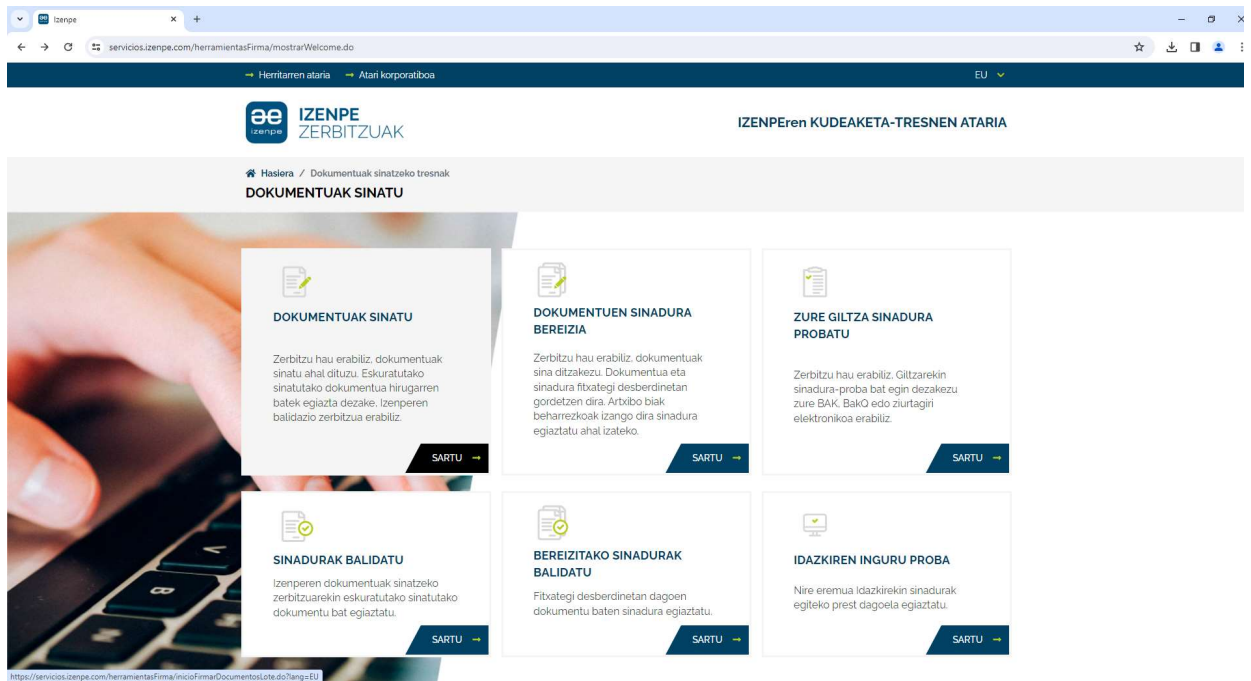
Izenpe
servicios.izenpe.com/herramientasFirma/mostrarWelcome.do

→ Herritarren ataria → Atari korporatiboa
EU

izenpe
IZENPE ZERBITZUAK

IZENPEren KUDEAKETA-TRESNEN ATARIA

Hasiera / Dokumentuak sinatzeko tresnak
DOKUMENTUAK SINATU

DOKUMENTUAK SINATU

Zerbitzu hau erabiliz, dokumentuak sinatu ahal dituzu. Eskuratutako sinatutako dokumentua hirugarren batek egiazta dezake, Izenperen balidazio zerbitzua erabiliz.

SARTU →

DOKUMENTUEN SINADURA BEREIZIA

Zerbitzu hau erabiliz, dokumentuak sina ditzakezu. Dokumentua eta sinadura fitxategi desberdinetan gordetzen dira. Artxibo biak beharrezkoak izango dira sinadura egiaztatu ahal izateko.

SARTU →

ZURE GILTZA SINADURA PROBATU

Zerbitzu hau erabiliz, Giltzarekin sinadura-proba bat egin dezakezu zure BAK, BakQ edo ziurtagiri elektronikoa erabiliz.

SARTU →

SINADURAK BALIDATU

Izenperen dokumentuak sinatzeko zerbitzuarekin eskuratutako sinatutako dokumentu bat egiaztatu.

SARTU →

BEREIZITAKO SINADURAK BALIDATU

Fitxategi desberdinetan dagoen dokumentu baten sinadura egiaztatu.

SARTU →

IDAZKIREN INGURU PROBA

Nire eremua Idazkirekin sinadurak egiteko prest dagoela egiaztatu.

SARTU →

https://servicios.izenpe.com/herramientasFirma/inicioFirmarDocumentosLote.do?lang=EU